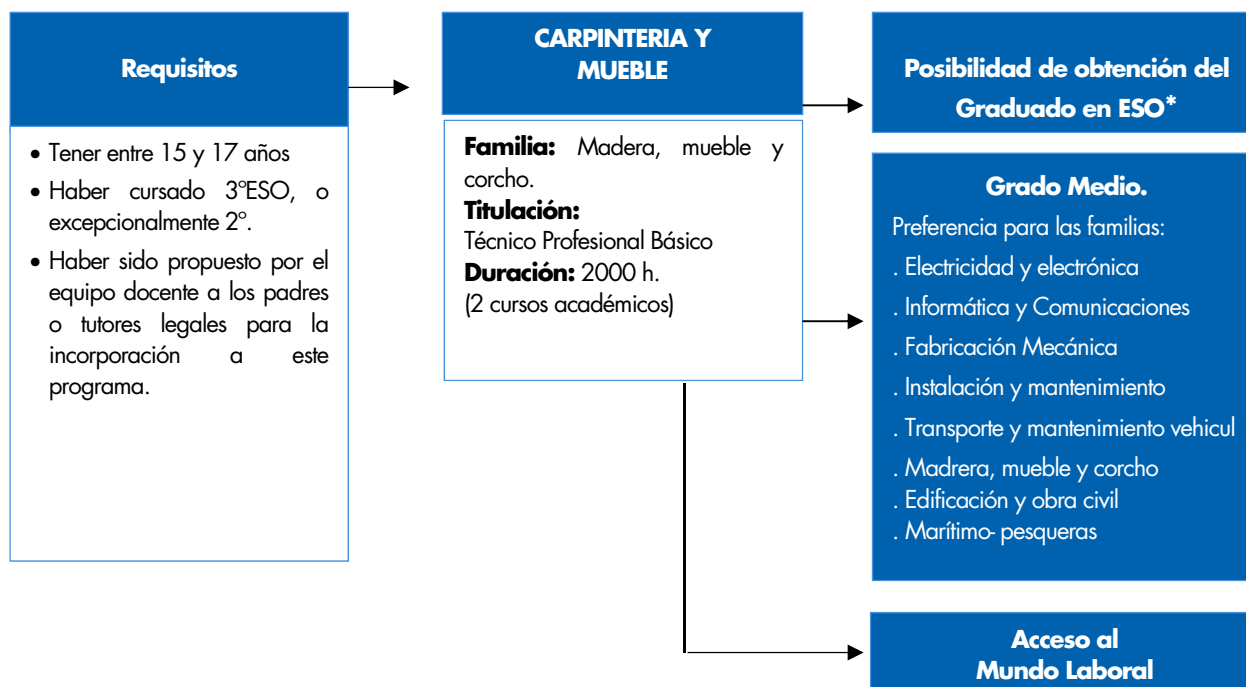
Requisitos

• Tener entre 15 y 17 años
• Haber cursado 3ºESO, o excepcionalmente 2º.
• Haber sido propuesto por el equipo docente a los padres o tutores legales para la incorporación a este programa.

CARPINTERIA Y MUEBLE

Familia: Madera, mueble y corcho.
Titulación:
Técnico Profesional Básico
Duración: 2000 h.
(2 cursos académicos)

Posibilidad de obtención del Graduado en ESO*

Grado Medio.
Preferencia para las familias:
. Electricidad y electrónica
. Informática y Comunicaciones
. Fabricación Mecánica
. Instalación y mantenimiento
. Transporte y mantenimiento vehicul
. Madrera, mueble y corcho
. Edificación y obra civil
. Marítimo- pesqueras

Acceso al Mundo Laboral